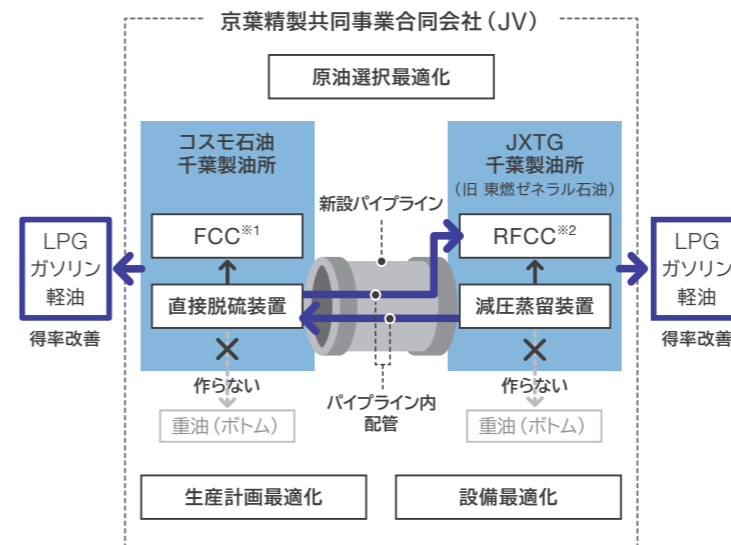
京葉精製共同事業合同会社（JV）

原油選択最適化

コスモ石油
千葉製油所

FCC$^{※1}$

直接脱硫装置

作らない

重油（ボトム）

LPG
ガソリン
軽油

得率改善

新設パイプライン

パイプライン内
配管

JXTG
千葉製油所
（旧 東燃ゼネラル石油）

RFCC$^{※2}$

減圧蒸留装置

作らない

重油（ボトム）

LPG
ガソリン
軽油

得率改善

生産計画最適化

設備最適化